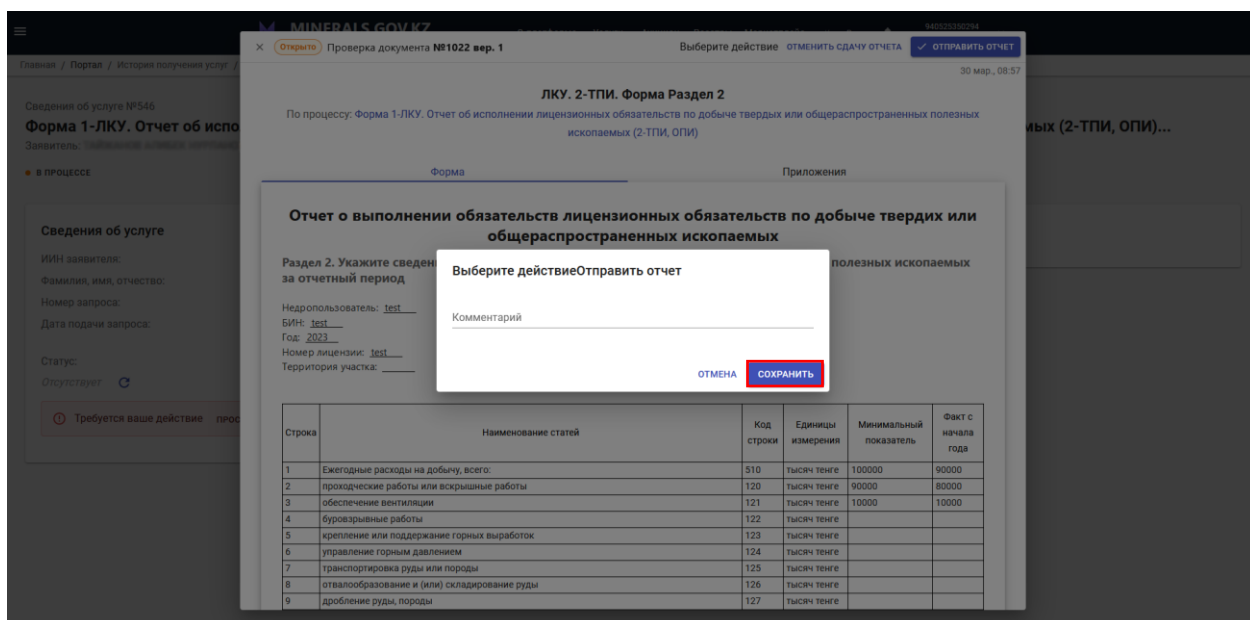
MINERALS.GOV.KZ

940525350294

Главная / Портал / История получения услуг /

Сведения об услуге №546

Форма 1-ЛКУ. Отчет об испо

Заявитель: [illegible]

В ПРОЦЕССЕ

Сведения об услуге

ИИН заявителя:

Фамилия, имя, отчество:

Номер запроса:

Дата подачи запроса:

Статус:

Отсутствует

Требуется ваше действие прос

ымх (2-ТПИ, ОПИ)...

× Открыто Проверка документа №1022 вер. 1

Выберите действие ОТМЕНИТЬ СДАЧУ ОТЧЕТА ✓ ОТПРАВИТЬ ОТЧЕТ

30 мар., 08:57

ЛКУ. 2-ТПИ. Форма Раздел 2

По процессу: Форма 1-ЛКУ. Отчет об исполнении лицензионных обязательств по добыче твердых или общераспространенных полезных ископаемых (2-ТПИ, ОПИ)

Форма

Приложения

Отчет о выполнении обязательств лицензионных обязательств по добыче твердих или общераспространенных ископаемых

Раздел 2. Укажите сведени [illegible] полезных ископаемых за отчетный период

Недропользователь: test

БИН: test

Год: 2023

Номер лицензии: test

Территория участка: ______

Выберите действиеОтправить отчет

Комментарий

ОТМЕНА СОХРАНИТЬ

| Строка | Наименование статей | Код строки | Единицы измерения | Минимальный показатель | Факт с начала года |
|---|---|---|---|---|---|
| 1 | Ежегодные расходы на добычу, всего: | 510 | тысяч тенге | 100000 | 90000 |
| 2 | проходческие работы или вскрышные работы | 120 | тысяч тенге | 90000 | 80000 |
| 3 | обеспечение вентиляции | 121 | тысяч тенге | 10000 | 10000 |
| 4 | буровзрывные работы | 122 | тысяч тенге | | |
| 5 | крепление или поддержание горных выработок | 123 | тысяч тенге | | |
| 6 | управление горным давлением | 124 | тысяч тенге | | |
| 7 | транспортировка руды или породы | 125 | тысяч тенге | | |
| 8 | отвалообразование и (или) складирование руды | 126 | тысяч тенге | | |
| 9 | дробление руды, породы | 127 | тысяч тенге | | |